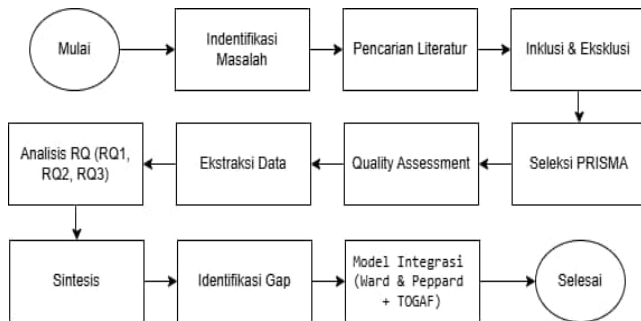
Mulai

Indentifikasi Masalah

Pencarian Literatur

Inklusi & Eksklusi

Seleksi PRISMA

Quality Assessment

Ekstraksi Data

Analisis RQ (RQ1, RQ2, RQ3)

Sintesis

Identifikasi Gap

Model Integrasi (Ward & Peppard + TOGAF)

Selesai